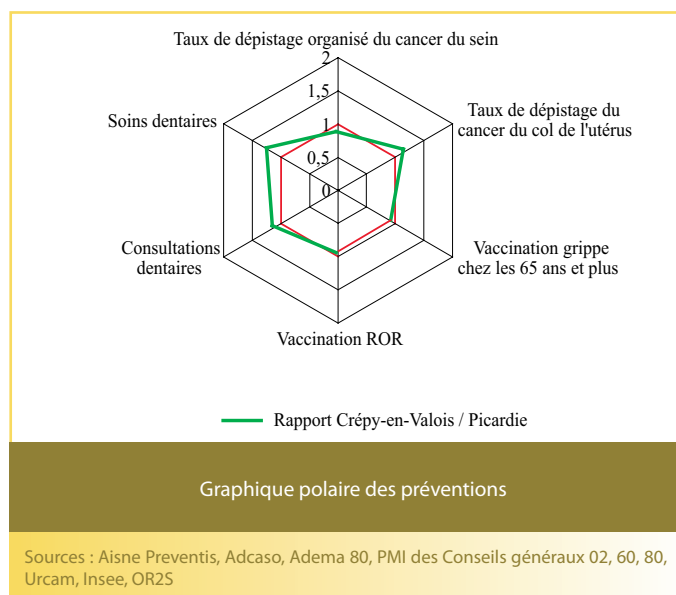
Taux de dépistage organisé du cancer du sein

2

1,5

1

0,5

0

Taux de dépistage du cancer du col de l'utérus

Vaccination grippe chez les 65 ans et plus

Vaccination ROR

Consultations dentaires

Soins dentaires

Rapport Crépy-en-Valois / Picardie

Graphique polaire des préventions

Sources : Aisne Preventis, Adcaso, Adema 80, PMI des Conseils généraux 02, 60, 80, Urcam, Insee, OR2S